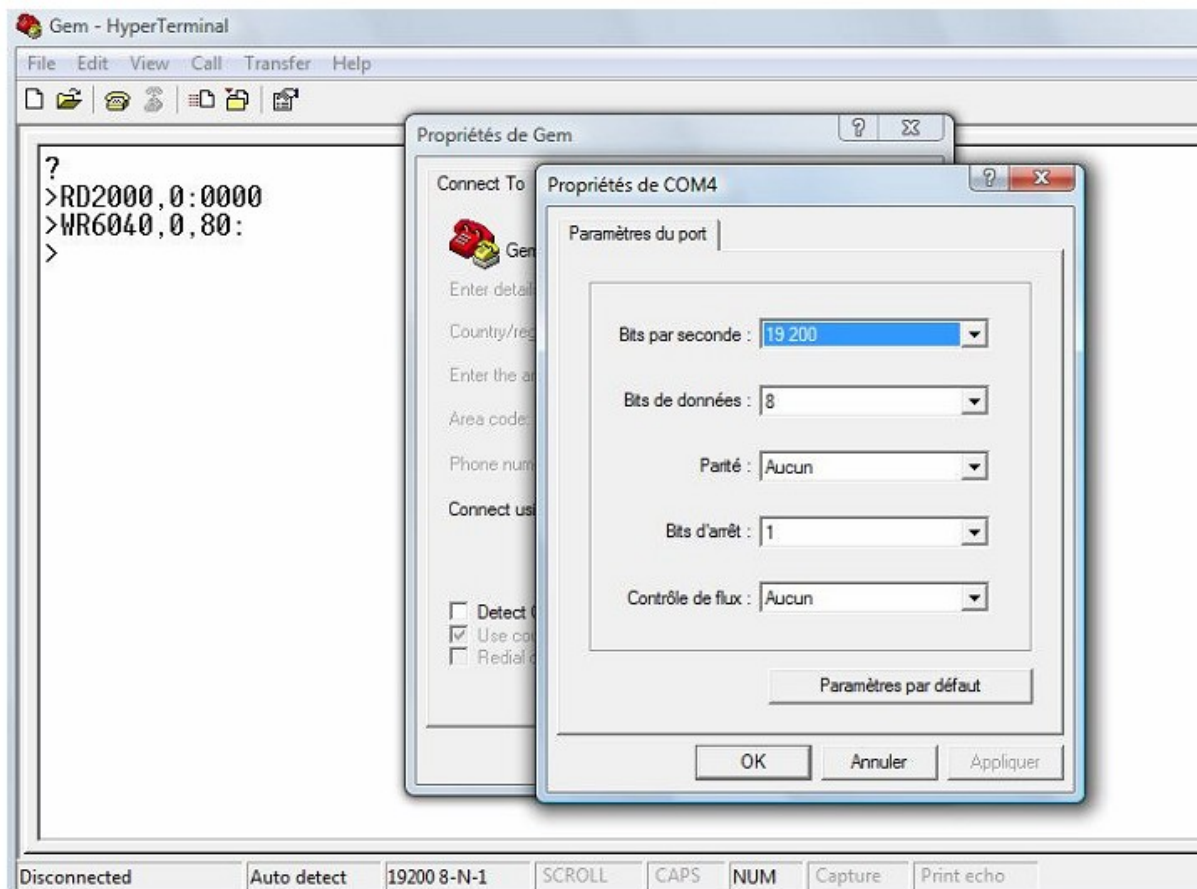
Gem - HyperTerminal

File Edit View Call Transfer Help

?
>RD2000,0:0000
>WR6040,0,80:
>

Propriétés de Gem

Connect To

Gem

Enter detail

Country/reg

Enter the ar

Area code:

Phone num

Connect usi

Detect (
Use co
Redial

Propriétés de COM4

Paramètres du port

Bits par seconde : 19 200

Bits de données : 8

Parité : Aucun

Bits d'arrêt : 1

Contrôle de flux : Aucun

Paramètres par défaut

OK Annuler Appliquer

Disconnected | Auto detect | 19200 8-N-1 | SCROLL | CAPS | NUM | Capture | Print echo